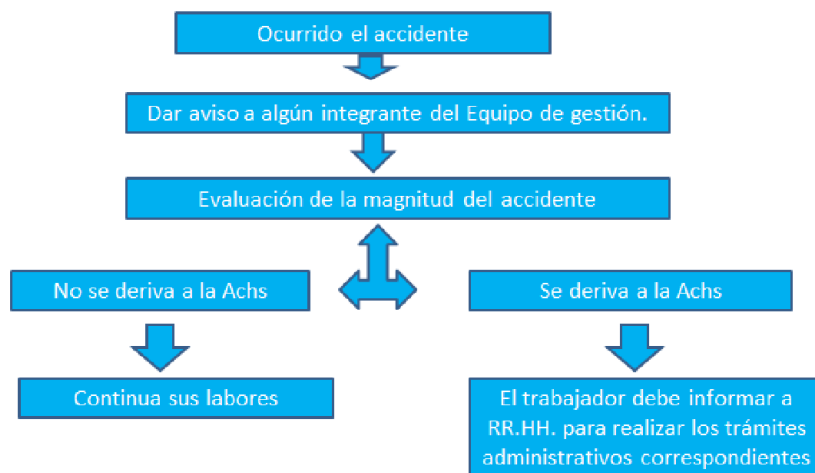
Ocurrido el accidente

Dar aviso a algún integrante del Equipo de gestión.

Evaluación de la magnitud del accidente

No se deriva a la Achs

Se deriva a la Achs

Continua sus labores

El trabajador debe informar a RR.HH. para realizar los trámites administrativos correspondientes